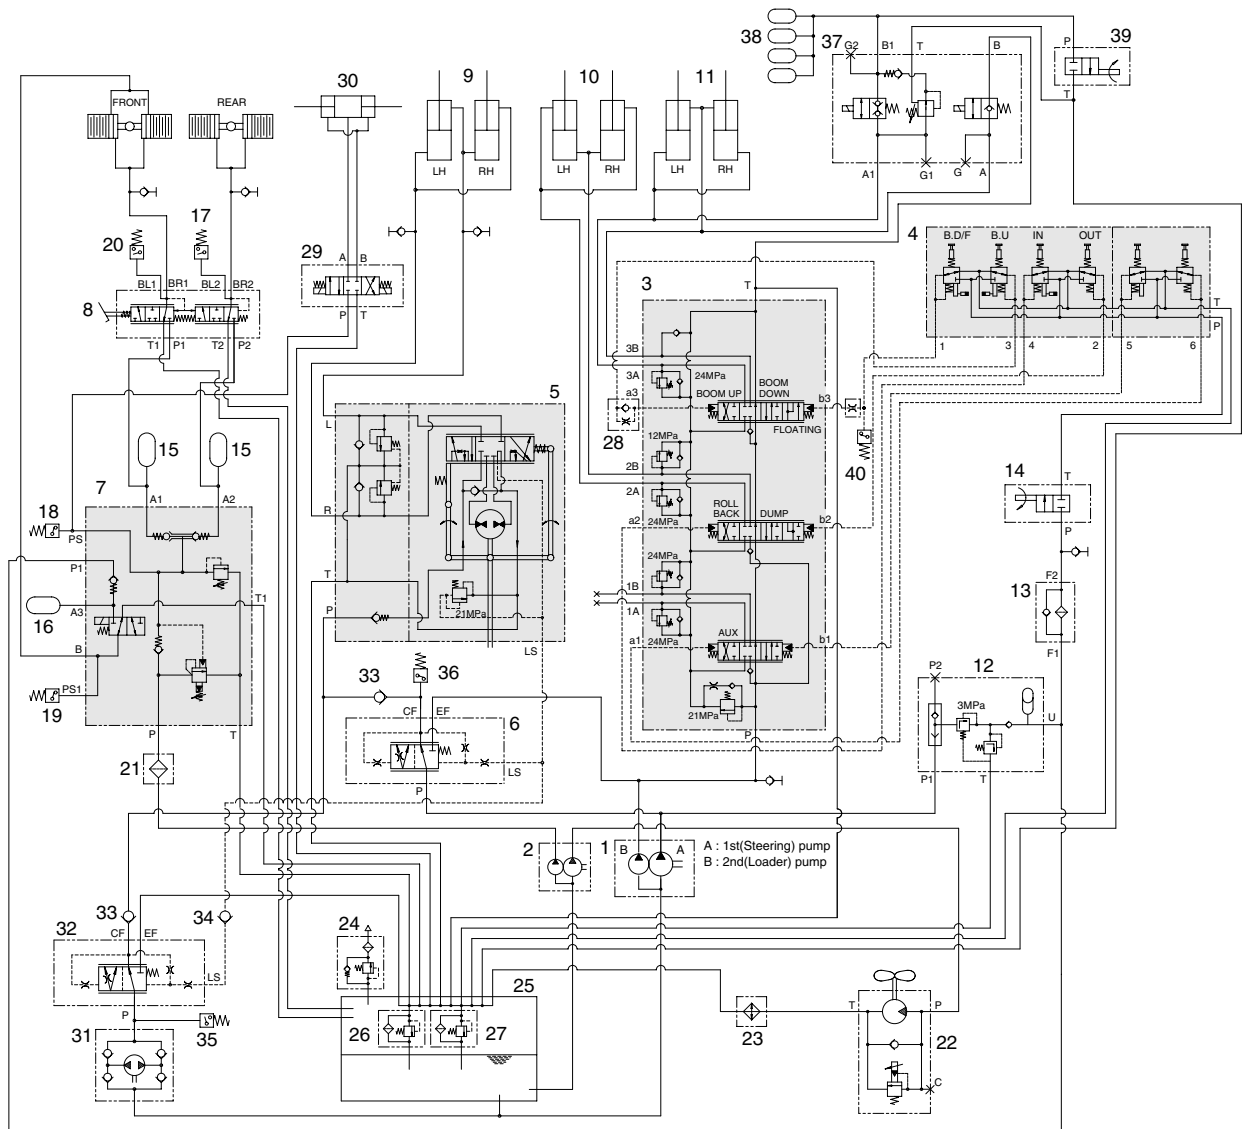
38 37 G2 B1 T B 39 P T
A1 G1 G A
30 9 10 11
FRONT REAR
LH RH LH RH LH RH
17
20
29 A B P T
BL1 BR1 BL2 BR2
8
T1 P1 T2 P2
4 B.D/F B.U IN OUT
T
P
1 3 4 2 5 6
3
T
3B
3A 24MPa BOOM UP BOOM DOWN
a3 b3
FLOATING
28
40
12MPa
2B
2A
ROLL BACK DUMP
a2 24MPa b2
24MPa
1B
1A
24MPa
a1 AUX b1
21MPa
P
5
L
R
T
P
21MPa
LS
15 15
7 A1 A2
18 PS
P1
T1
16 A3
B
PS1
19
P T
21
33 36
CF EF
6
LS
P
14 T P
13 F2 F1
12 P2 3MPa U P1 T
2 1 B A A : 1st(Steering) pump B : 2nd(Loader) pump
33 34
32 CF EF LS
P
31 35
24
25
26 27
23
22 T P C